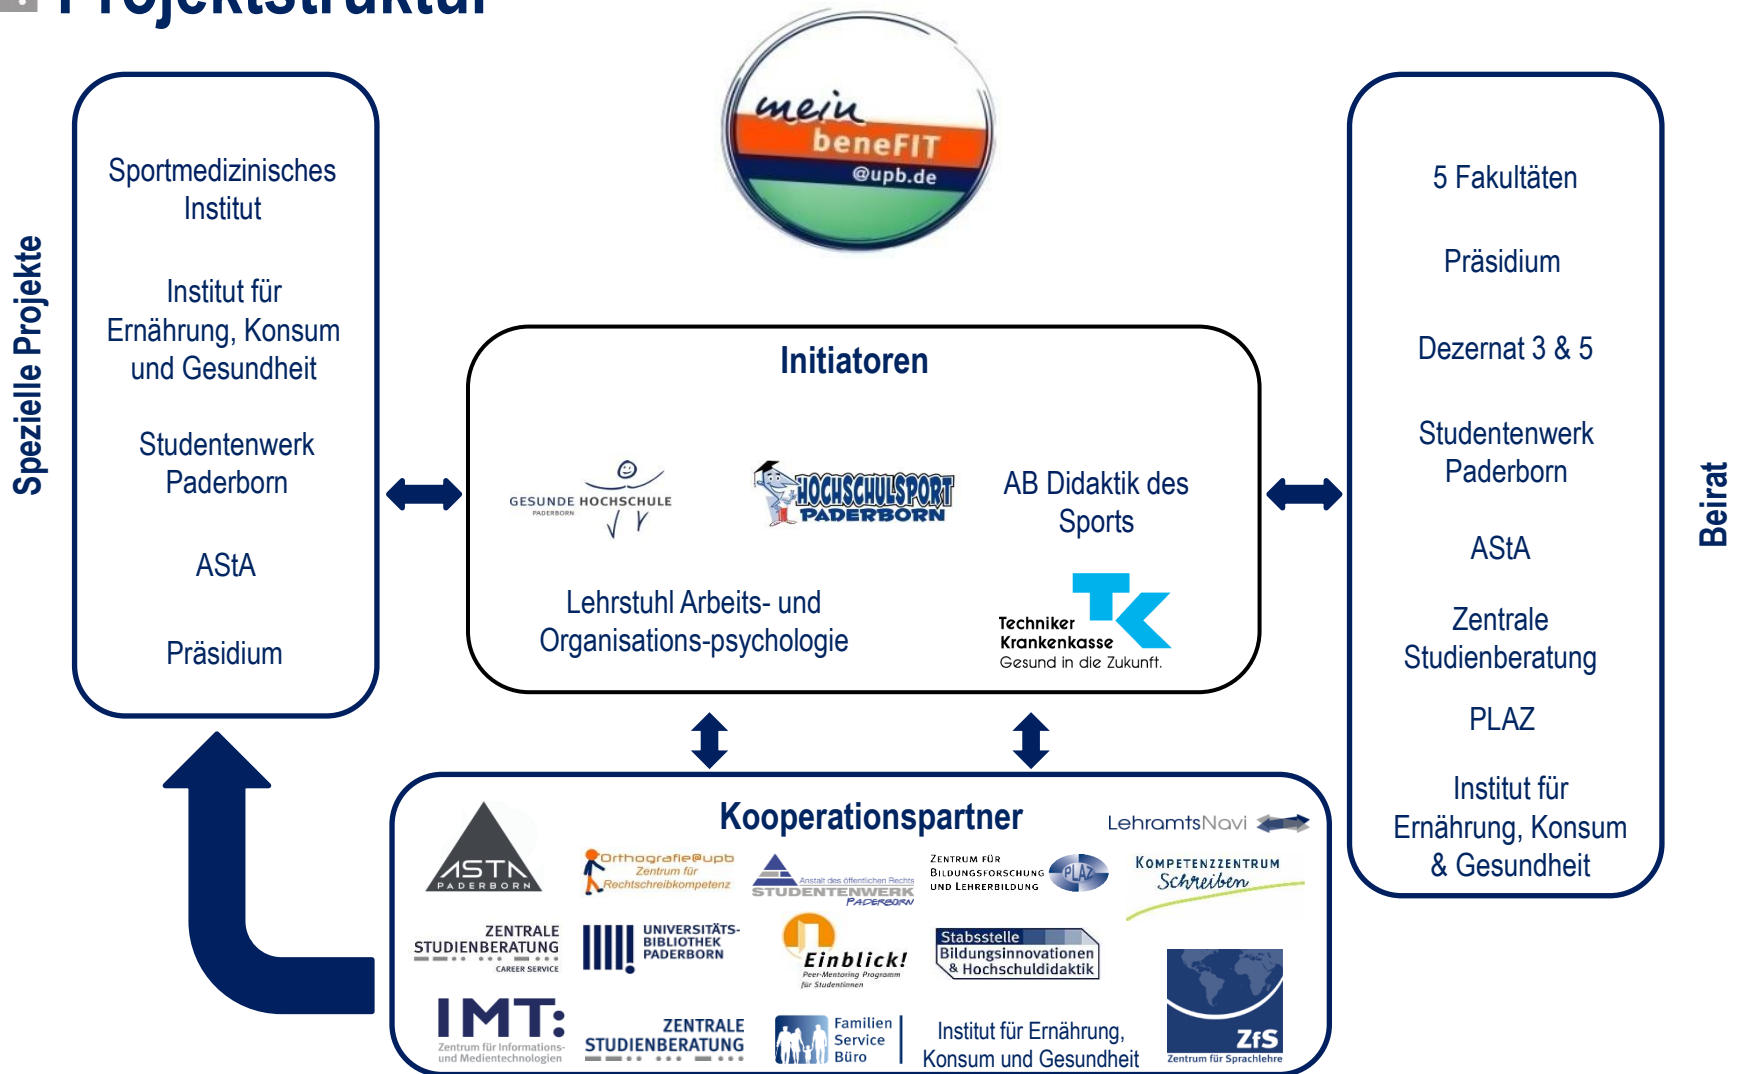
Projektstruktur

mein beneFIT @upb.de

Spezielle Projekte

Sportmedizinisches Institut

Institut für Ernährung, Konsum und Gesundheit

Studentenwerk Paderborn

AStA

Präsidium

Initiatoren

GESUNDE HOCHSCHULE PADERBORN

HOCHSCHULSPORT PADERBORN

AB Didaktik des Sports

Lehrstuhl Arbeits- und Organisations-psychologie

Techniker Krankenkasse Gesund in die Zukunft.

5 Fakultäten

Präsidium

Dezernat 3 & 5

Studentenwerk Paderborn

AStA

Zentrale Studienberatung

PLAZ

Institut für Ernährung, Konsum & Gesundheit

Beirat

Kooperationspartner

LehramtsNavi

ASTA PADERBORN

Orthografie@upb Zentrum für Rechtschreibkompetenz

Anstalt des öffentlichen Rechts STUDENTENWERK PADERBORN

Zentrum für Bildungsforschung und Lehrerbildung PLAZ

Kompetenzzentrum Schreiben

ZENTRALE STUDIENBERATUNG CAREER SERVICE

UNIVERSITÄTS-BIBLIOTHEK PADERBORN

Einblick! Peer-Mentoring Programm für Studentinnen

Stabsstelle Bildungsinnovationen & Hochschuldidaktik

IMT: Zentrum für Informations- und Medientechnologien

ZENTRALE STUDIENBERATUNG

Familien Service Büro

Institut für Ernährung, Konsum und Gesundheit

ZfS Zentrum für Sprachlehre